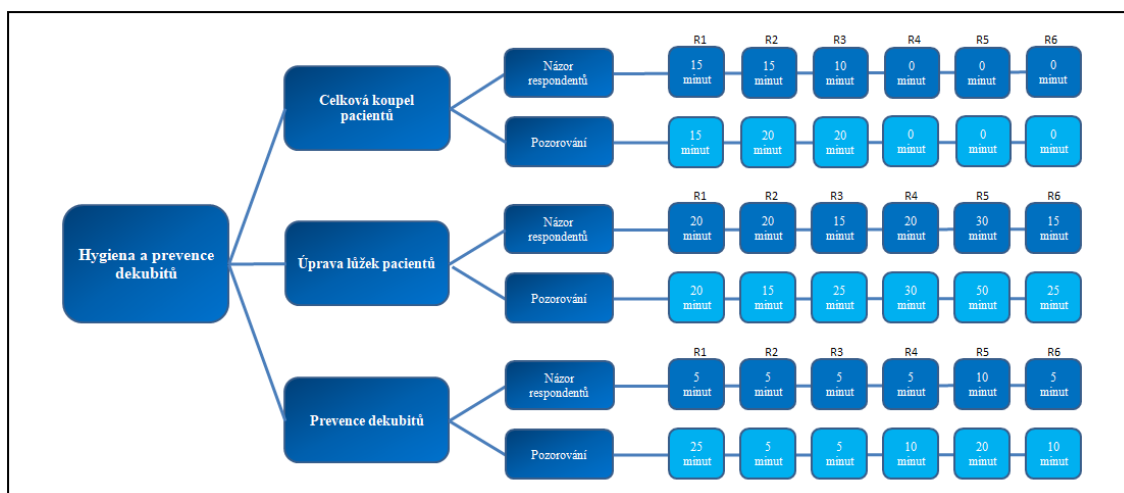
Hygiena a prevence dekubitů

Celková koupel pacientů

Názor respondentů

| R1 | R2 | R3 | R4 | R5 | R6 |
|---|---|---|---|---|---|
| 15 minut | 15 minut | 10 minut | 0 minut | 0 minut | 0 minut |

Pozorování

| 15 minut | 20 minut | 20 minut | 0 minut | 0 minut | 0 minut |
|---|---|---|---|---|---|

Úprava lůžek pacientů

Názor respondentů

| R1 | R2 | R3 | R4 | R5 | R6 |
|---|---|---|---|---|---|
| 20 minut | 20 minut | 15 minut | 20 minut | 30 minut | 15 minut |

Pozorování

| 20 minut | 15 minut | 25 minut | 30 minut | 50 minut | 25 minut |
|---|---|---|---|---|---|

Prevence dekubitů

Názor respondentů

| R1 | R2 | R3 | R4 | R5 | R6 |
|---|---|---|---|---|---|
| 5 minut | 5 minut | 5 minut | 5 minut | 10 minut | 5 minut |

Pozorování

| 25 minut | 5 minut | 5 minut | 10 minut | 20 minut | 10 minut |
|---|---|---|---|---|---|